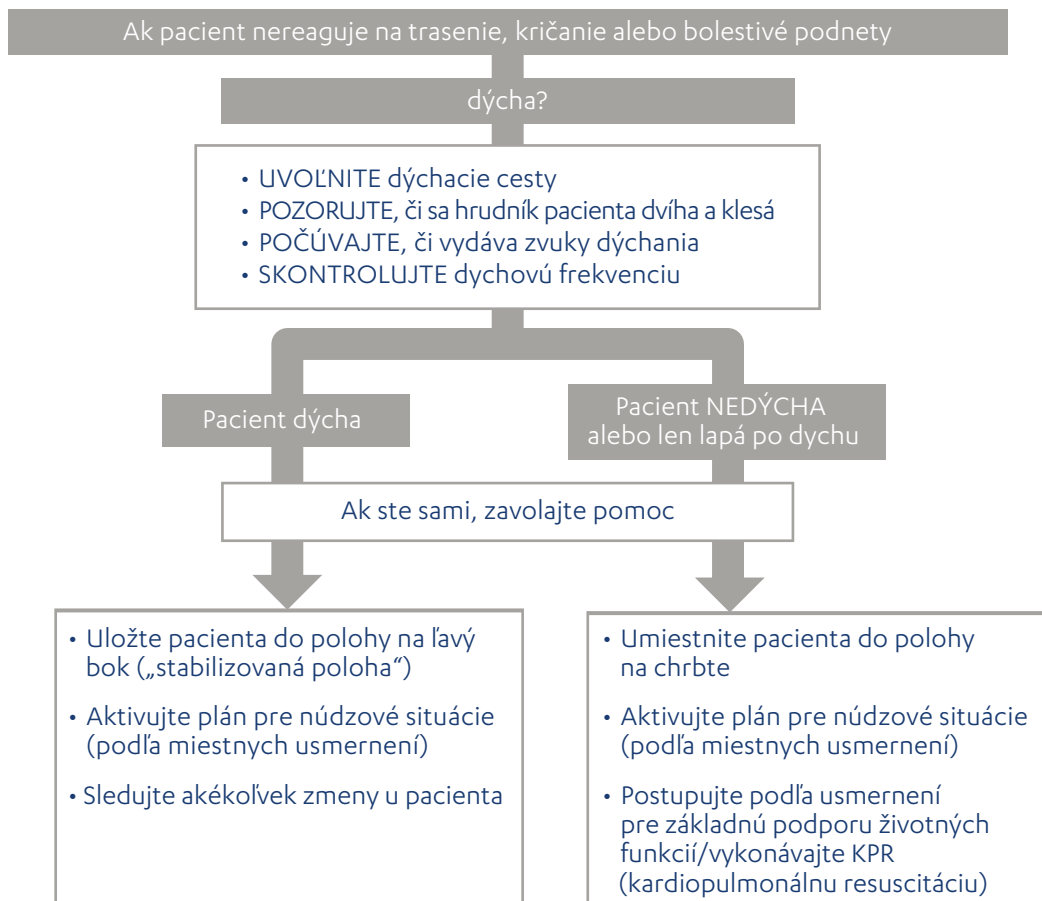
Ak pacient nereaguje na trasenie, kričanie alebo bolestivé podnety

dýcha?

• UVOĽNITE dýchacie cesty
• POZORUJTE, či sa hrudník pacienta dvíha a klesá
• POČÚVAJTE, či vydáva zvuky dýchania
• SKONTROLUJTE dychovú frekvenciu

Pacient dýcha

Pacient NEDÝCHA alebo len lapá po dychu

Ak ste sami, zavolajte pomoc

• Uložte pacienta do polohy na ľavý bok („stabilizovaná poloha“)
• Aktivujte plán pre núdzové situácie (podľa miestnych usmernení)
• Sledujte akékoľvek zmeny u pacienta

• Umiestnite pacienta do polohy na chrbte
• Aktivujte plán pre núdzové situácie (podľa miestnych usmernení)
• Postupujte podľa usmernení pre základnú podporu životných funkcií/vykonávajte KPR (kardiopulmonálnu resuscitáciu)